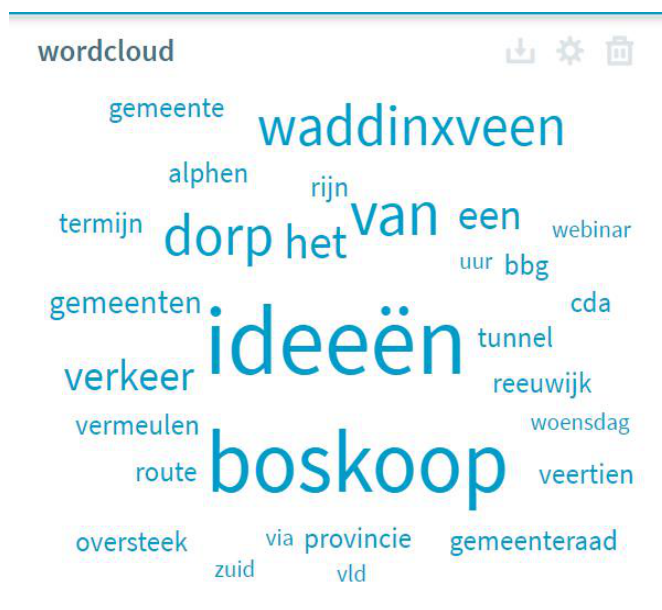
wordcloud

gemeente
waddinxveen
alphen
rijn
termijn
dorp
het
van
een
webinar
uur
bbg
gemeenten
cda
ideeën
tunnel
verkeer
reeuwijk
vermeulen
woensdag
route
boskoop
veertien
oversteek
via
provincie
gemeenteraad
zuid
vld